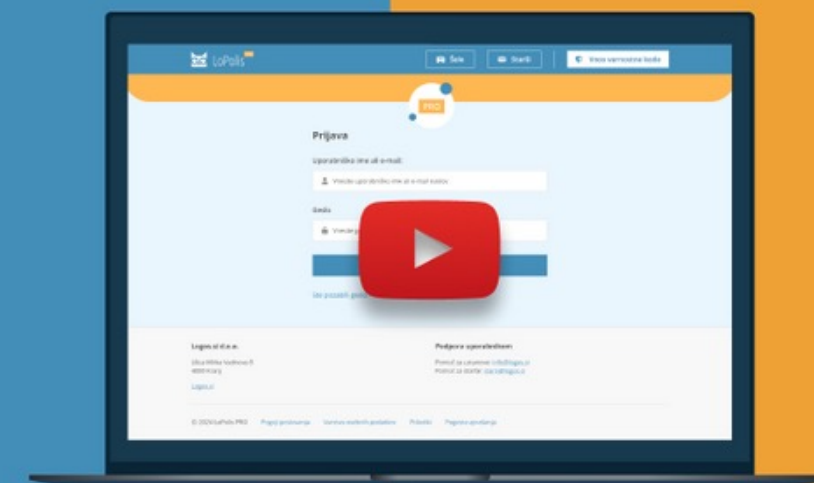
LoPolis PRO

Šole

Starši

Vnos varnostne kode

PRO

Prijava

Uporabniško ime ali e-mail:

Vnesite uporabniško ime ali e-mail naslov

Geslo:

Vnesit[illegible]

Ste pozabili geslo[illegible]

Logos.si d.o.o.

Ulica Milke Vodnove 5
4000 Kranj

Logos.si

Podpora uporabnikom

Pomoč za učitelje: info@logos.si
Pomoč za starše: starsi@logos.si

© 2024 LoPolis PRO   Pogoji poslovanja   Varstvo osebnih podatkov   Piškotki   Pogodba o obdelavi